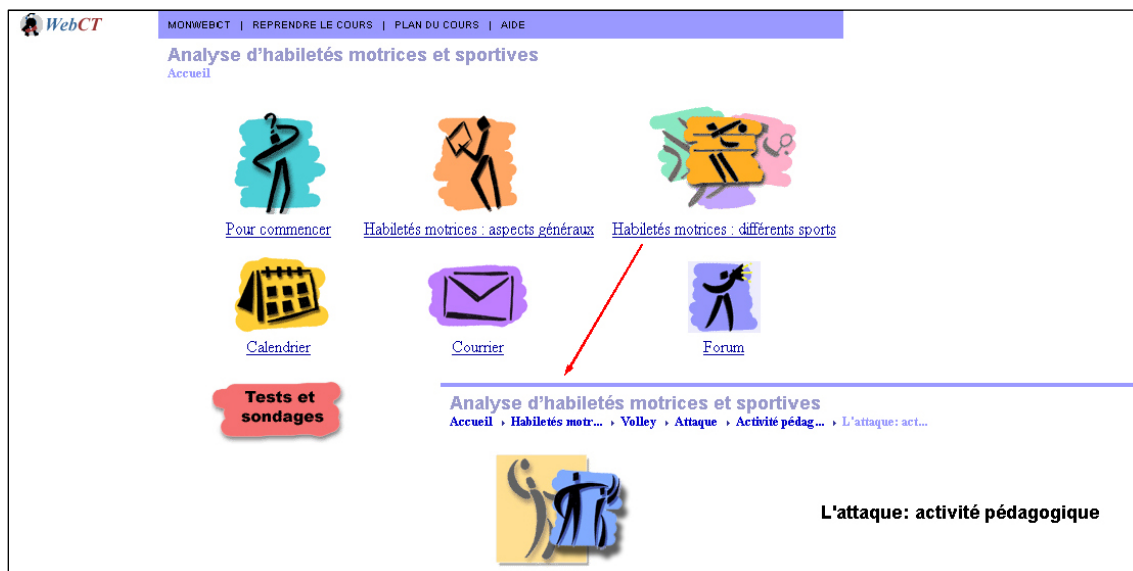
WebCT

MONWEBCT | REPRENDRE LE COURS | PLAN DU COURS | AIDE

Analyse d'habiletés motrices et sportives

Accueil

Pour commencer

Habiletés motrices : aspects généraux

Habiletés motrices : différents sports

Calendrier

Courrier

Forum

Tests et sondages

Analyse d'habiletés motrices et sportives

Accueil ▸ Habiletés motr... ▸ Volley ▸ Attaque ▸ Activité pédag... ▸ L'attaque: act...

L'attaque: activité pédagogique